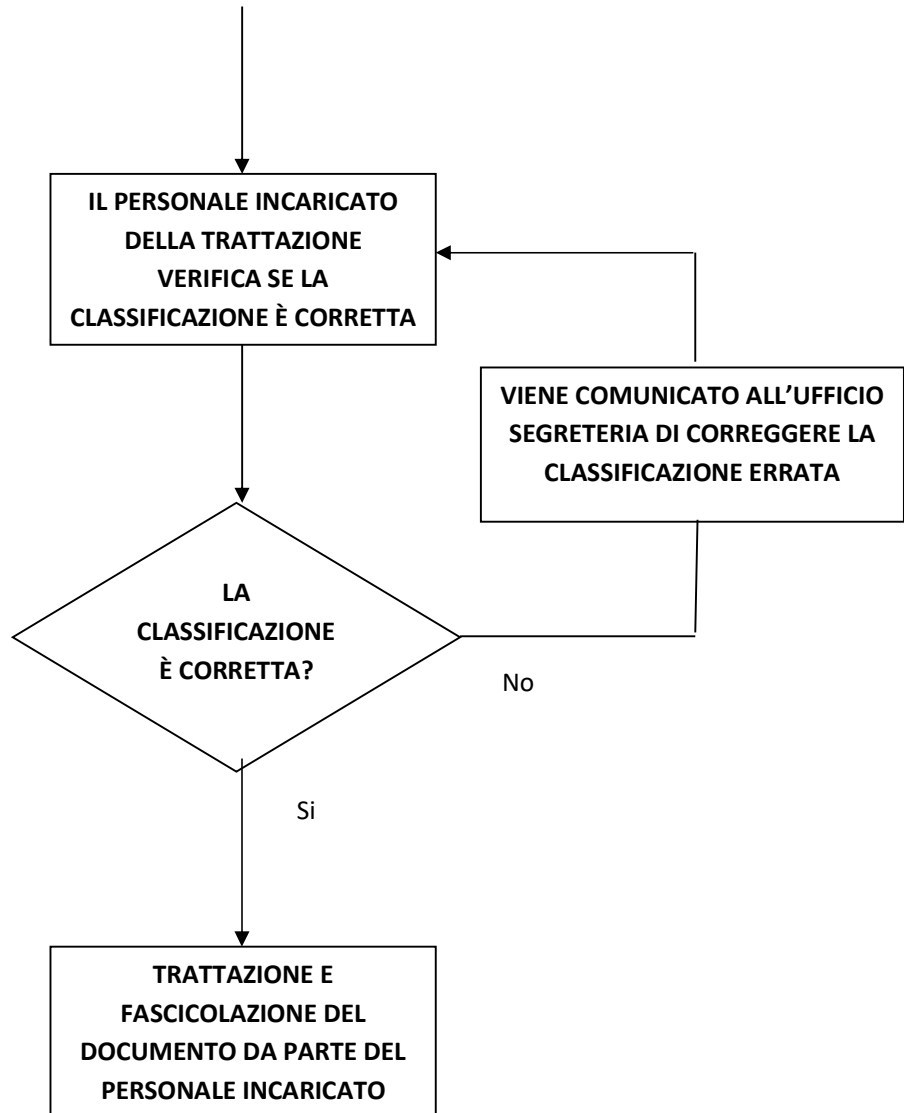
IL PERSONALE INCARICATO DELLA TRATTAZIONE VERIFICA SE LA CLASSIFICAZIONE È CORRETTA

VIENE COMUNICATO ALL'UFFICIO SEGRETERIA DI CORREGGERE LA CLASSIFICAZIONE ERRATA

LA CLASSIFICAZIONE È CORRETTA?

No

Si

TRATTAZIONE E FASCICOLAZIONE DEL DOCUMENTO DA PARTE DEL PERSONALE INCARICATO